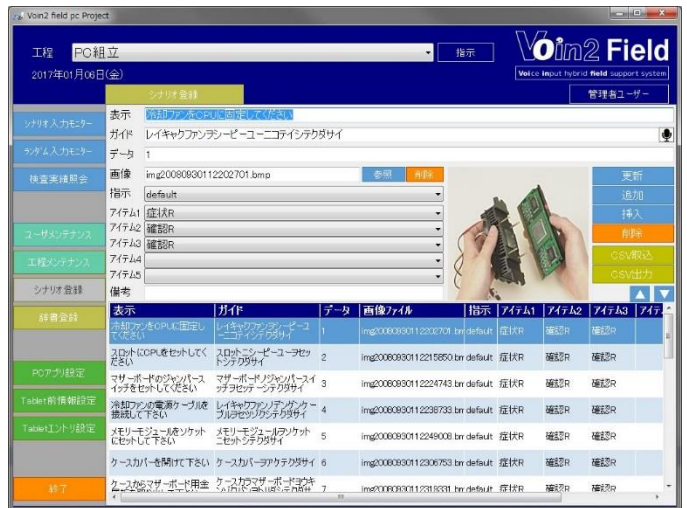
Voin2 field pc Project

工程 PC組立 指示
2017年01月06日(金)
Voin2 Field
Voice input hybrid field support system
シナリオ登録
管理者ユーザー

シナリオ入力モニター
ランダム入力モニター
検査実績照会
ユーザメンテナンス
工程メンテナンス
シナリオ登録
辞書登録
PCアプリ設定
Tablet前情報設定
Tabletエントリ設定
終了

表示 冷却ファンをCPUに固定してください
ガイド レイキャクファンヲシーピーユーニコテイシテクダサイ
データ 1
画像 img20080930112202701.bmp 参照 削除
指示 default
アイテム1 症状R
アイテム2 確認R
アイテム3 確認R
アイテム4
アイテム5
備考

更新
追加
挿入
削除
CSV取込
CSV出力

| 表示 | ガイド | データ | 画像ファイル | 指示 | アイテム1 | アイテム2 | アイテム3 | アイテ |
|---|---|---|---|---|---|---|---|---|
| 冷却ファンをCPUに固定してください | レイキャクファンヲシーピーユーニコテイシテクダサイ | 1 | img20080930112202701.bm | default | 症状R | 確認R | 確認R | |
| スロットにCPUをセットしてください | スロットニシーピーユーヲセットシテクダサイ | 2 | img20080930112215850.bm | default | 症状R | 確認R | 確認R | |
| マザーボードのジャンパースイッチをセットしてください | マザーボードノジャンパースイッチヲセットシテクダサイ | 3 | img20080930112224743.bm | default | 症状R | 確認R | 確認R | |
| 冷却ファンの電源ケーブルを接続して下さい | レイキャクファンノデンゲンケーブルヲセツゾクシテクダサイ | 4 | img20080930112238733.bm | default | 症状R | 確認R | 確認R | |
| メモリーモジュールをソケットにセットして下さい | メモリーモジュールヲソケットニセットシテクダサイ | 5 | img20080930112249008.bm | default | 症状R | 確認R | 確認R | |
| ケースカバーを開けて下さい | ケースカバーヲアケテクダサイ | 6 | img20080930112306753.bm | default | 症状R | 確認R | 確認R | |
| ケースからマザーボード用金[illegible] | ケースカラマザーボードヨウキ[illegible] | 7 | img20080930112318331.bm | default | 症状R | 確認R | 確認R | |